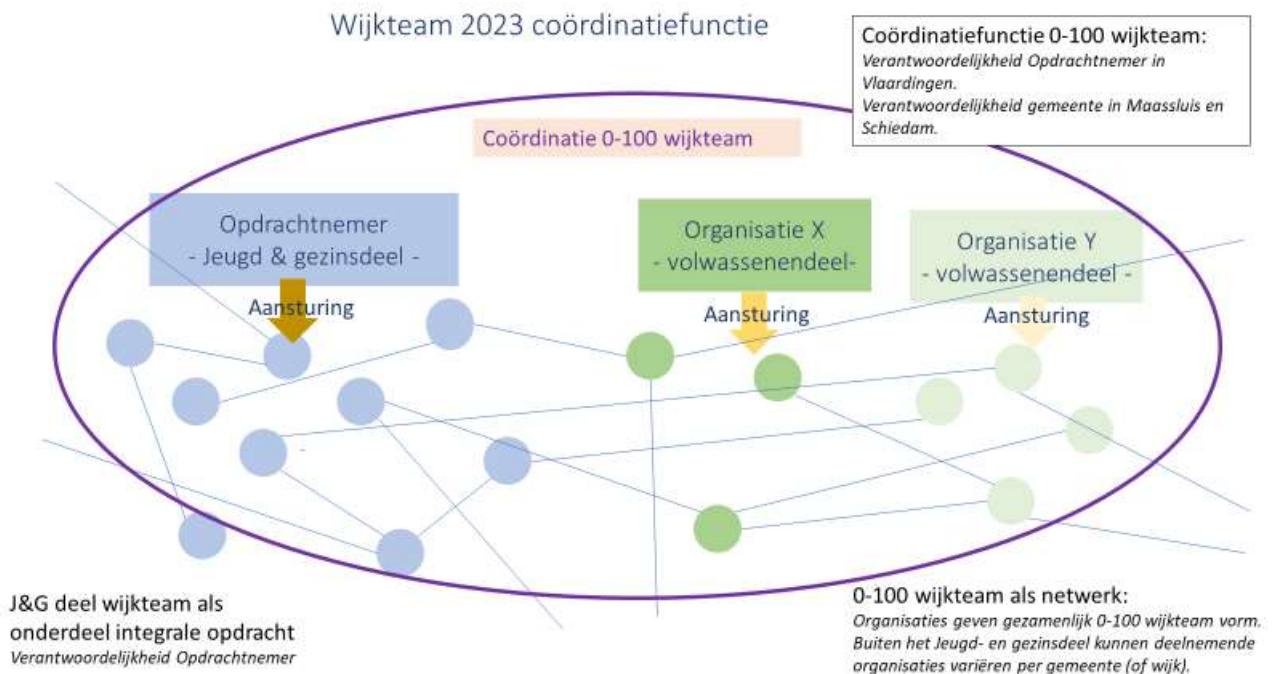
Wijkteam 2023 coördinatiefunctie

Coördinatiefunctie 0-100 wijkteam:
Verantwoordelijkheid Opdrachtnemer in Vlaardingen.
Verantwoordelijkheid gemeente in Maassluis en Schiedam.

Coördinatie 0-100 wijkteam

Opdrachtnemer
- Jeugd & gezinsdeel -

Aansturing

Organisatie X
- volwassenendeel-

Aansturing

Organisatie Y
- volwassenendeel -

Aansturing

J&G deel wijkteam als onderdeel integrale opdracht
Verantwoordelijkheid Opdrachtnemer

0-100 wijkteam als netwerk:
Organisaties geven gezamenlijk 0-100 wijkteam vorm. Buiten het Jeugd- en gezinsdeel kunnen deelnemende organisaties variëren per gemeente (of wijk).